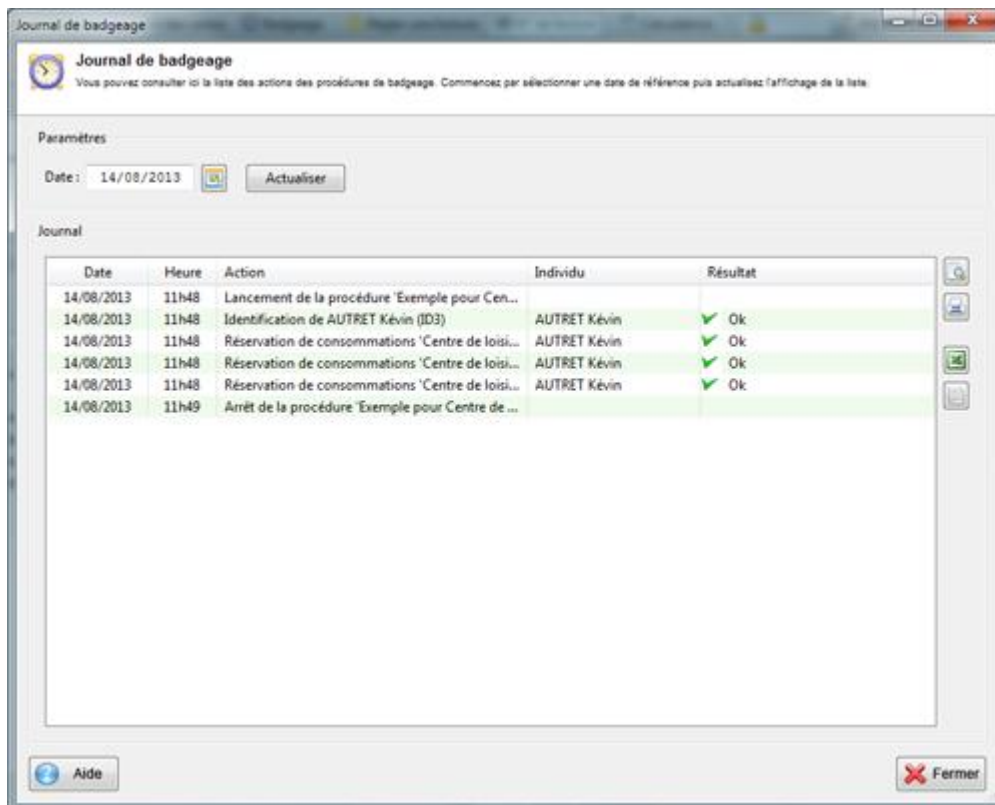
Journal de badgeage

Journal de badgeage
Vous pouvez consulter ici la liste des actions des procédures de badgeage. Commencez par sélectionner une date de référence puis actualisez l'affichage de la liste.

Paramètres

Date : 14/08/2013 Actualiser

Journal

| Date | Heure | Action | Individu | Résultat |
|---|---|---|---|---|
| 14/08/2013 | 11h48 | Lancement de la procédure 'Exemple pour Cen... | | |
| 14/08/2013 | 11h48 | Identification de AUTRET Kévin (ID3) | AUTRET Kévin | Ok |
| 14/08/2013 | 11h48 | Réservation de consommations 'Centre de loisi... | AUTRET Kévin | Ok |
| 14/08/2013 | 11h48 | Réservation de consommations 'Centre de loisi... | AUTRET Kévin | Ok |
| 14/08/2013 | 11h48 | Réservation de consommations 'Centre de loisi... | AUTRET Kévin | Ok |
| 14/08/2013 | 11h49 | Arrêt de la procédure 'Exemple pour Centre de ... | | |

Aide

Fermer